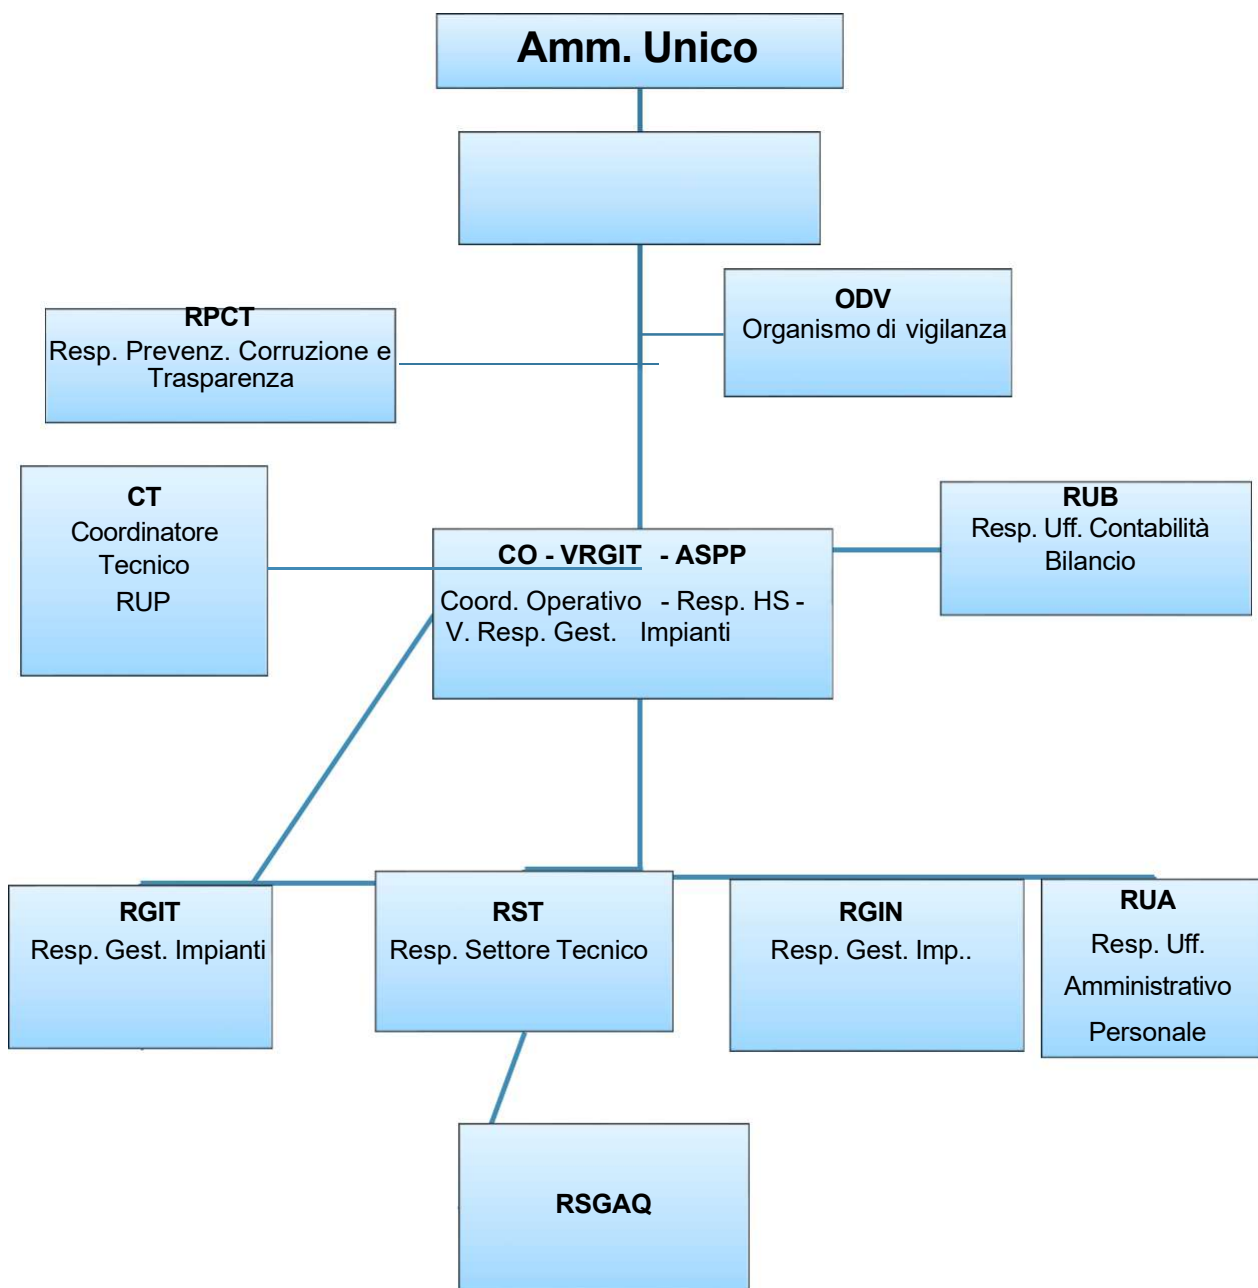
Amm. Unico

RPCT
Resp. Prevenz. Corruzione e Trasparenza

ODV
Organismo di vigilanza

CT
Coordinatore
Tecnico
RUP

CO - VRGIT - ASPP
Coord. Operativo - Resp. HS -
V. Resp. Gest. Impianti

RUB
Resp. Uff. Contabilità
Bilancio

RGIT
Resp. Gest. Impianti

RST
Resp. Settore Tecnico

RGIN
Resp. Gest. Imp..

RUA
Resp. Uff.
Amministrativo
Personale

RSGAQ